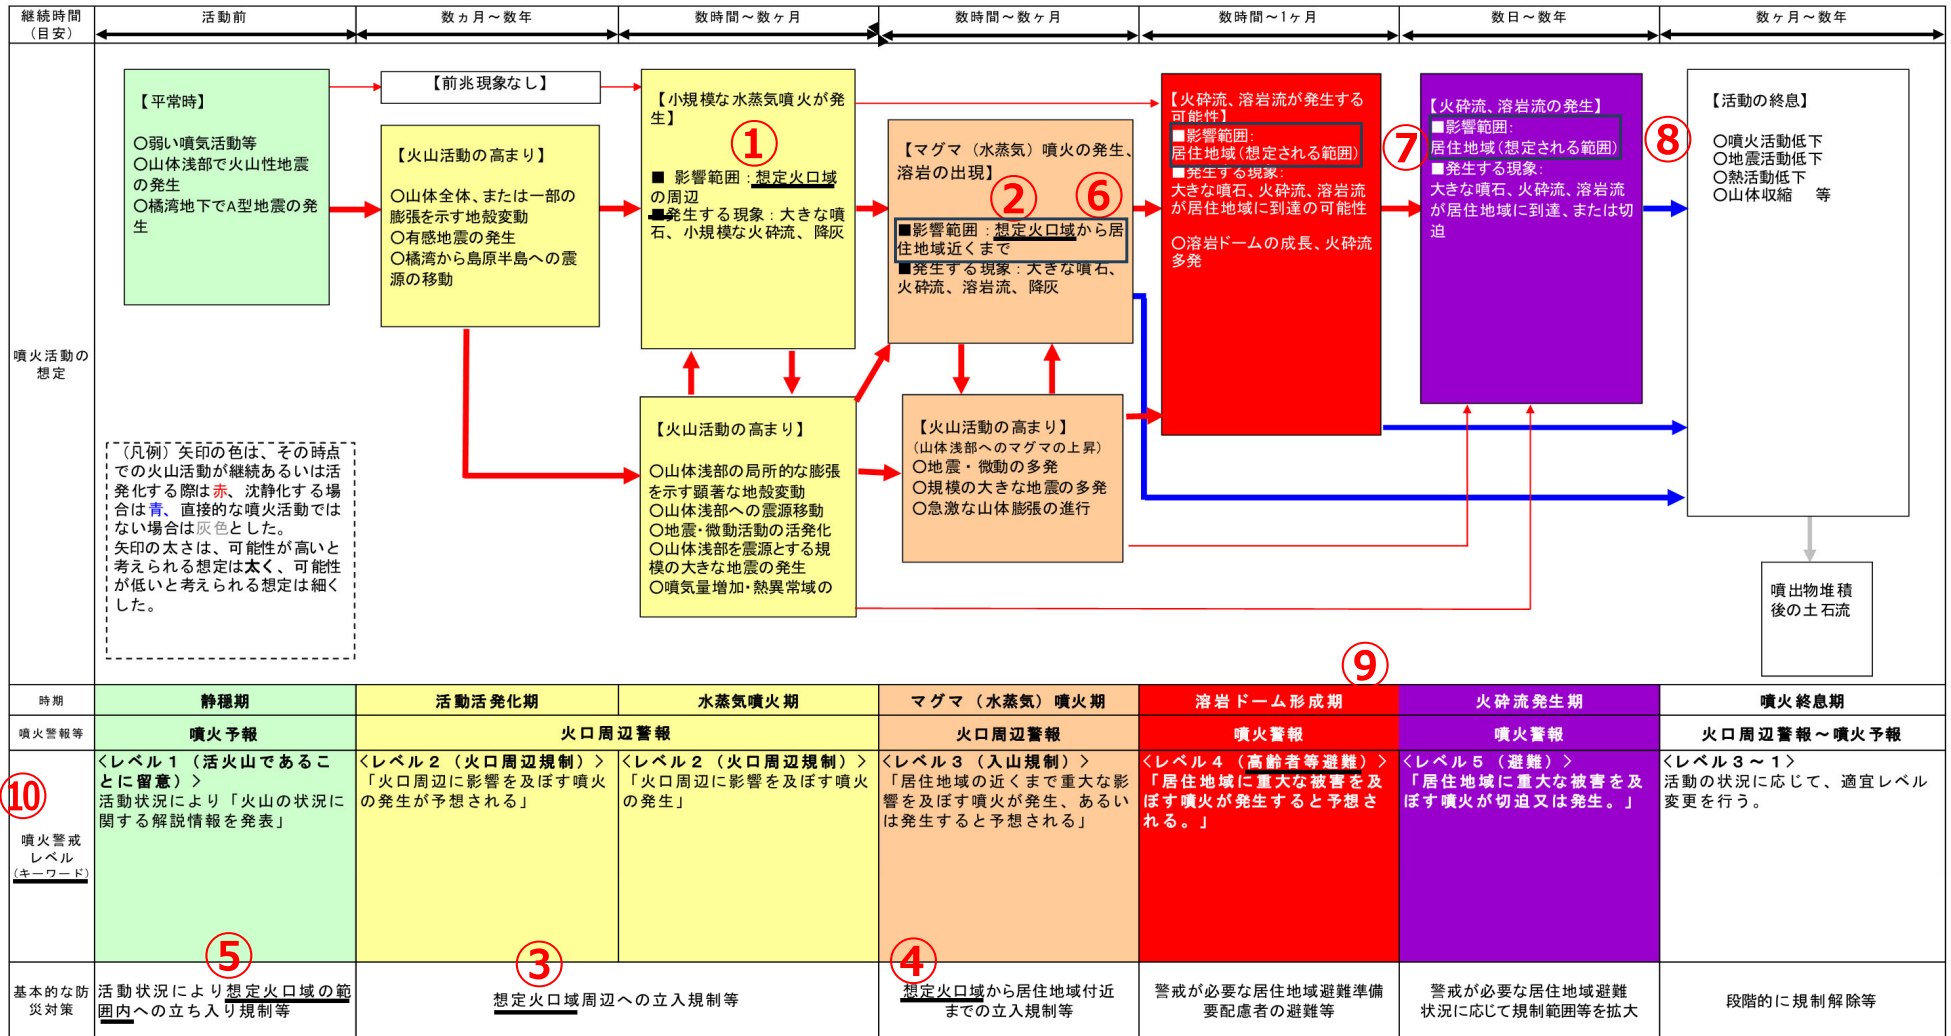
| 継続時間（目安） | 活動前 | 数ヵ月～数年 | 数時間～数ヶ月 | 数時間～数ヶ月 | 数時間～1ヶ月 | 数日～数年 | 数ヶ月～数年 |
|---|---|---|---|---|---|---|---|

噴火活動の想定

【平常時】
○弱い噴気活動等
○山体浅部で火山性地震の発生
○橘湾地下でA型地震の発生

【前兆現象なし】

【火山活動の高まり】
○山体全体、または一部の膨張を示す地殻変動
○有感地震の発生
○橘湾から島原半島への震源の移動

【小規模な水蒸気噴火が発生】
①
■ 影響範囲：想定火口域の周辺
■発生する現象：大きな噴石、小規模な火砕流、降灰

【火山活動の高まり】
○山体浅部の局所的な膨張を示す顕著な地殻変動
○山体浅部への震源移動
○地震･微動活動の活発化
○山体浅部を震源とする規模の大きな地震の発生
○噴気量増加･熱異常域の

【マグマ（水蒸気）噴火の発生、溶岩の出現】
② ⑥
■影響範囲：想定火口域から居住地域近くまで
■発生する現象：大きな噴石、火砕流、溶岩流、降灰

【火山活動の高まり】
（山体浅部へのマグマの上昇）
○地震・微動の多発
○規模の大きな地震の多発
○急激な山体膨張の進行

【火砕流、溶岩流が発生する可能性】
■影響範囲：
居住地域（想定される範囲）
■発生する現象：
大きな噴石、火砕流、溶岩流が居住地域に到達の可能性
○溶岩ドームの成長、火砕流多発

⑦
【火砕流、溶岩流の発生】
■影響範囲：
居住地域（想定される範囲）
■発生する現象：
大きな噴石、火砕流、溶岩流が居住地域に到達、または切迫

⑧
【活動の終息】
○噴火活動低下
○地震活動低下
○熱活動低下
○山体収縮　等

噴出物堆積後の土石流

（凡例）矢印の色は、その時点での火山活動が継続あるいは活発化する際は赤、沈静化する場合は青、直接的な噴火活動ではない場合は灰色とした。
矢印の太さは、可能性が高いと考えられる想定は太く、可能性が低いと考えられる想定は細くした。

⑨

| 時期 | 静穏期 | 活動活発化期 | 水蒸気噴火期 | マグマ（水蒸気）噴火期 | 溶岩ドーム形成期 | 火砕流発生期 | 噴火終息期 |
|---|---|---|---|---|---|---|---|
| 噴火警報等 | 噴火予報 | 火口周辺警報 | | 火口周辺警報 | 噴火警報 | 噴火警報 | 火口周辺警報～噴火予報 |
| ⑩ 噴火警戒レベル（キーワード） | <レベル１（活火山であることに留意）> 活動状況により「火山の状況に関する解説情報を発表」 | <レベル２（火口周辺規制）>「火口周辺に影響を及ぼす噴火の発生が予想される」 | <レベル２（火口周辺規制）>「火口周辺に影響を及ぼす噴火の発生」 | <レベル３（入山規制）>「居住地域の近くまで重大な影響を及ぼす噴火が発生、あるいは発生すると予想される」 | <レベル４（高齢者等避難）>「居住地域に重大な被害を及ぼす噴火が発生すると予想される。」 | <レベル５（避難）>「居住地域に重大な被害を及ぼす噴火が切迫又は発生。」 | <レベル３～１> 活動の状況に応じて、適宜レベル変更を行う。 |
| 基本的な防災対策 | ⑤ 活動状況により想定火口域の範囲内への立ち入り規制等 | ③ 想定火口域周辺への立入規制等 | | ④ 想定火口域から居住地域付近までの立入規制等 | 警戒が必要な居住地域避難準備要配慮者の避難等 | 警戒が必要な居住地域避難状況に応じて規制範囲等を拡大 | 段階的に規制解除等 |